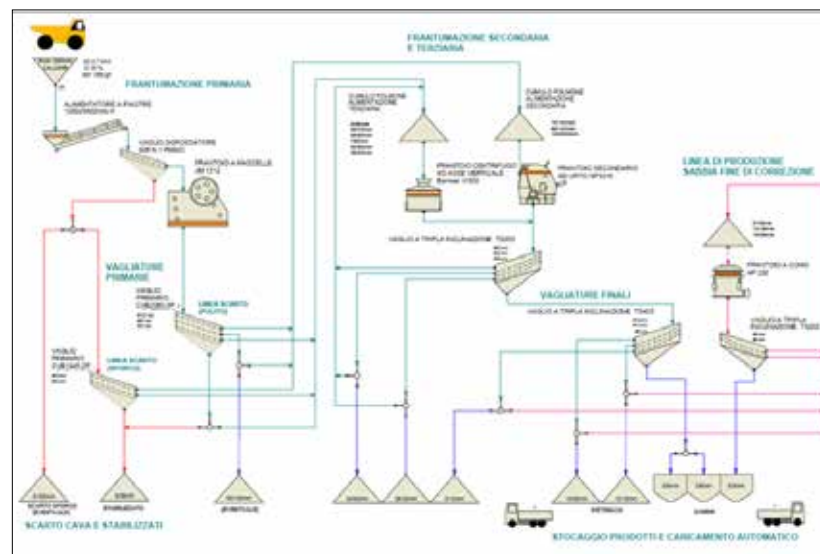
FRANTUMAZIONE SECONDARIA E TERZIARIA

FRANTUMAZIONE PRIMARIA

ALIMENTATORE A PIASTRE

VAGLIO SGROSSATORE

FRANTOIO A MASCELLE

CUMULO POLMONE ALIMENTAZIONE TERZIARIA

CUMULO POLMONE ALIMENTAZIONE SECONDARIA

FRANTOIO CENTRIFUGO AD ASSE VERTICALE

FRANTOIO SECONDARIO AD URTO

LINEA DI PRODUZIONE SABBIA FINE DI CORREZIONE

VAGLIO A TRIPLA INCLINAZIONE

VAGLIATURE PRIMARIE

VAGLIO PRIMARIO

LINEA SCARTO (PULITO)

FRANTOIO A CONO

VAGLIATURE FINALI

VAGLIO A TRIPLA INCLINAZIONE

VAGLIO PRIMARIO

LINEA SCARTO

VAGLIO A TRIPLA INCLINAZIONE

SCARTO CAVA E STABILIZZATI

STABILIZZATO

STOCCAGGIO PRODOTTI E CARICAMENTO AUTOMATICO